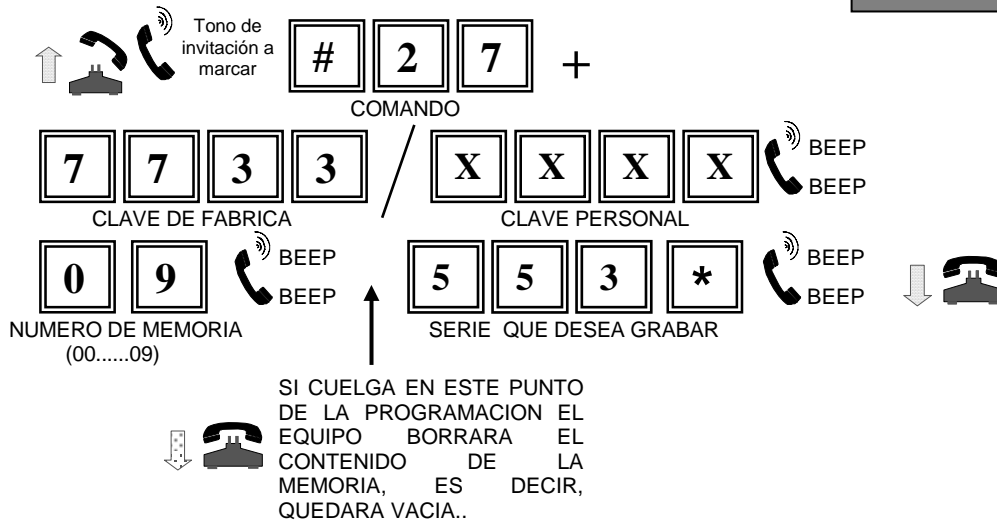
Tono de invitación a marcar

#
2
7
+

COMANDO

7
7
3
3
/
X
X
X
X
BEEP
BEEP

CLAVE DE FABRICA

CLAVE PERSONAL

0
9
BEEP
BEEP

5
5
3
*
BEEP
BEEP

NUMERO DE MEMORIA
(00......09)

SERIE QUE DESEA GRABAR

SI CUELGA EN ESTE PUNTO DE LA PROGRAMACION EL EQUIPO BORRARA EL CONTENIDO DE LA MEMORIA, ES DECIR, QUEDARA VACIA..